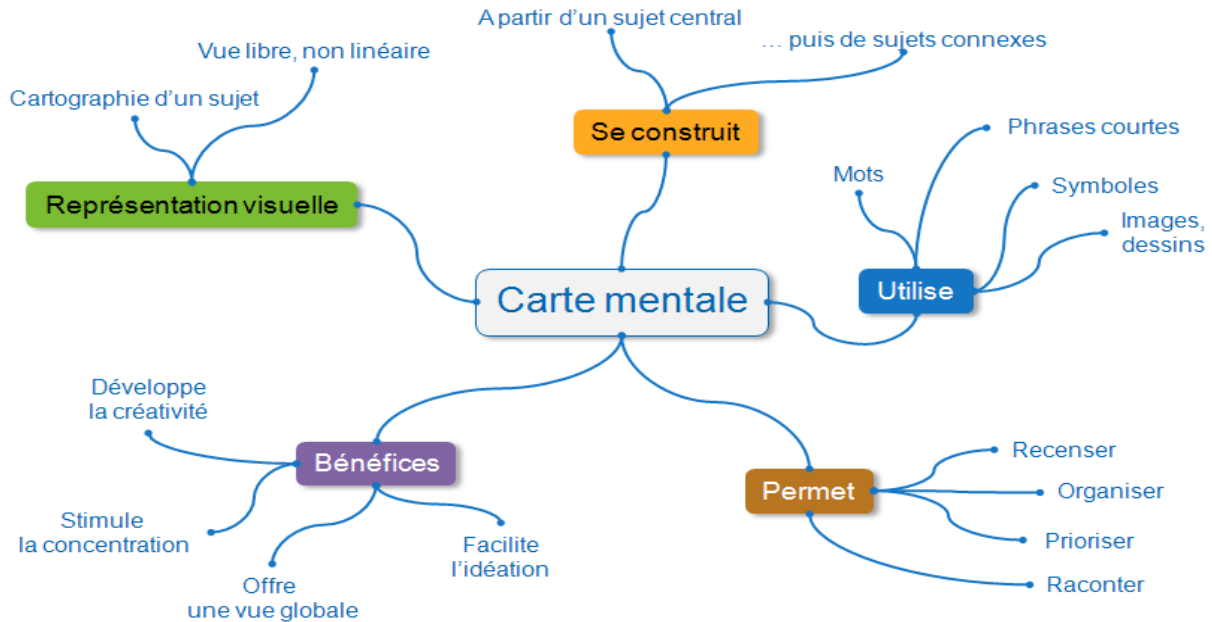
Carte mentale

Se construit
A partir d’un sujet central
… puis de sujets connexes

Utilise
Phrases courtes
Mots
Symboles
Images, dessins

Permet
Recenser
Organiser
Prioriser
Raconter

Bénéfices
Développe la créativité
Stimule la concentration
Offre une vue globale
Facilite l’idéation

Représentation visuelle
Vue libre, non linéaire
Cartographie d’un sujet